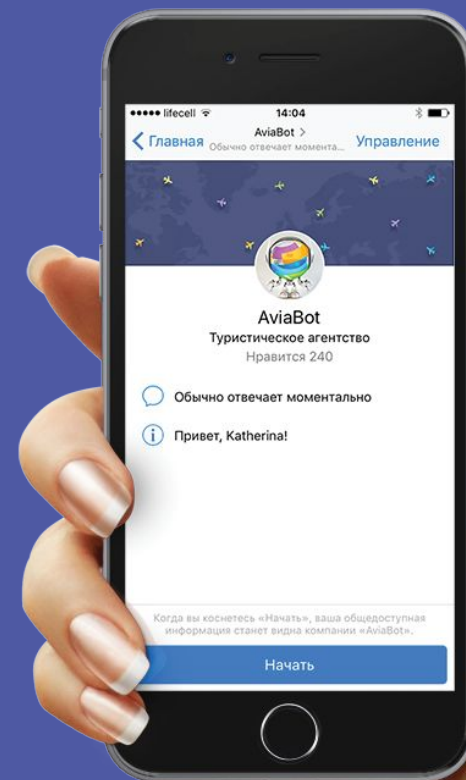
••••• lifecell 14:04

Главная AviaBot > Обычно отвечает моментa... Управление

AviaBot
Туристическое агентство
Нравится 240

Обычно отвечает моментально

Привет, Katherina!

Когда вы коснетесь «Начать», ваша общедоступная информация станет видна компании «AviaBot».

Начать